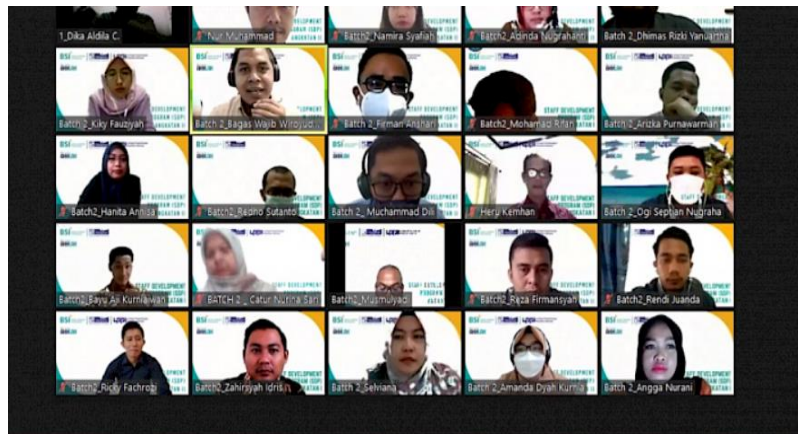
1_Dika Aldila C.
Nur Muhammad
Batch2_Namira Syafiah
Batch2_Azinda Nugrahanti
Batch 2_Dhimas Rizki Yanuartha
Batch 2_Kiky Fauziyah
Batch 2_Bagas Wajib Wirojud...
Batch 2_Firman Ansharī
Batch2_Mohamad Rifan
Batch 2_Arizka Purnawarman
Batch2_Hanita Annisa
Batch2_Bedno Sutanto
Batch 2_Muchammad Dili
Heru Kemhan
Batch 2_Ogi Septian Nugraha
Batch2_Bayu Aji Kurniawan
BATCH 2_Catur Nurina Sari
Batch2_Musmulyadi
Batch2_Reza Firmansyah
Batch2_Rendi Juanda
Batch2_Ricky Fachrozi
Batch2_Zahirsyah Idris
Batch 2_Selviana
Batch 2_Amanda Dyah Kurnia
Batch 2_Angga Nurani